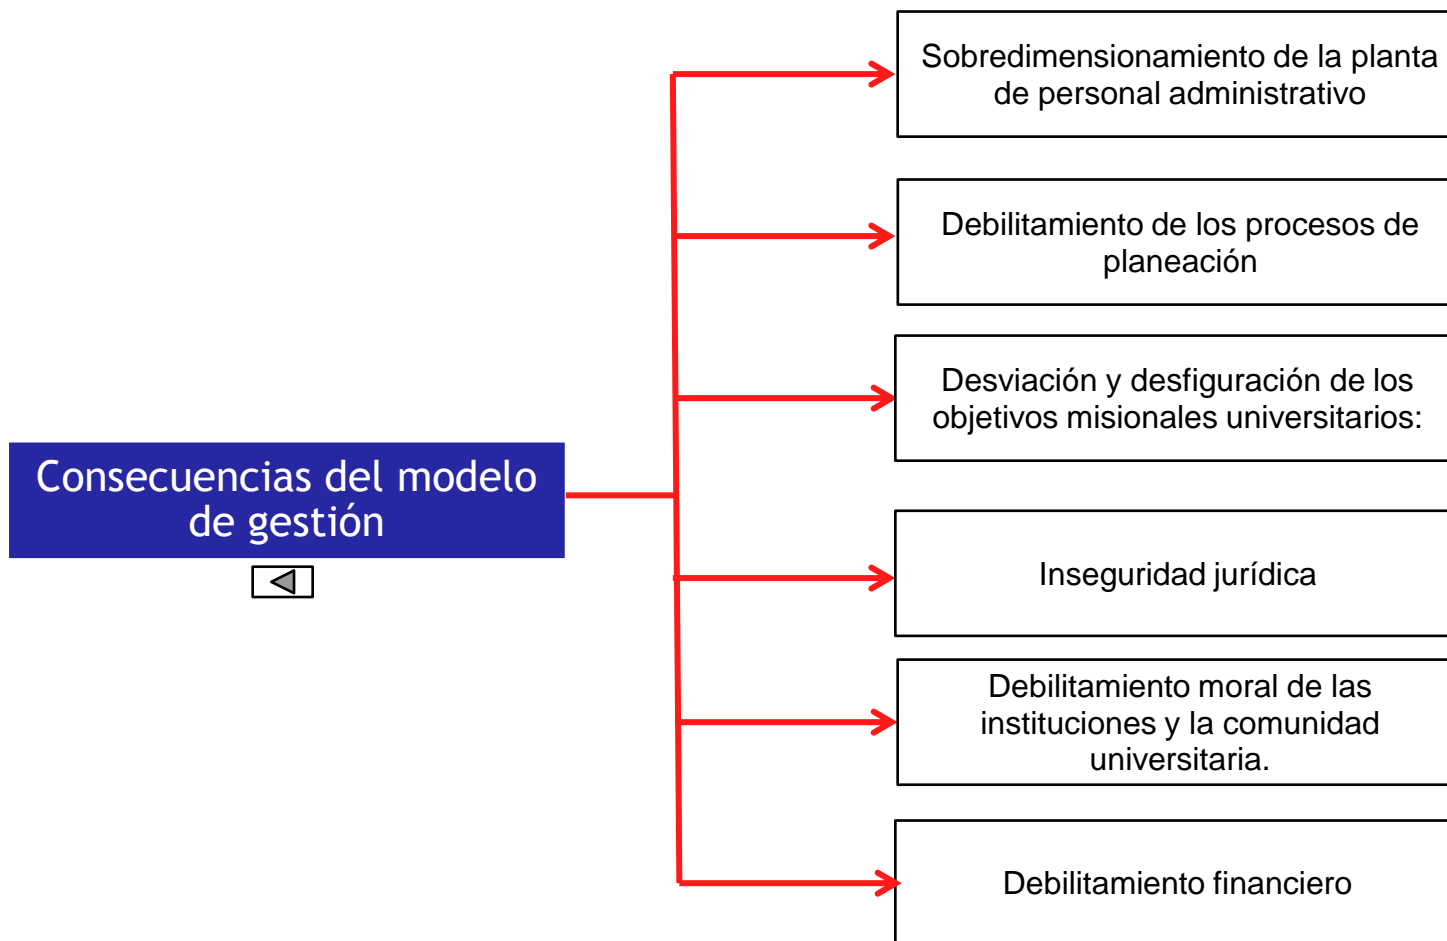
Consecuencias del modelo de gestión

Sobredimensionamiento de la planta de personal administrativo

Debilitamiento de los procesos de planeación

Desviación y desfiguración de los objetivos misionales universitarios:

Inseguridad jurídica

Debilitamiento moral de las instituciones y la comunidad universitaria.

Debilitamiento financiero